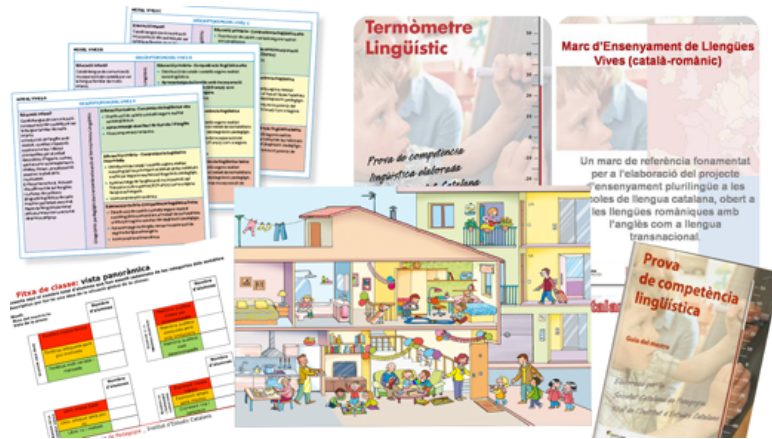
Termòmetre Lingüístic

Prova de competència lingüística elaborada

Marc d'Ensenyament de Llengües Vives (català-romànic)

Un marc de referència fonamentat per a l'elaboració del projecte d'ensenyament plurilingüe a les escoles de llengua catalana, obert a les llengües romàniques amb l'anglès com a llengua transnacional.

Fitxa de classe: vista panoràmica

Prova de competència lingüística

Guia del mestre

NIVELL INICIAL

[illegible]